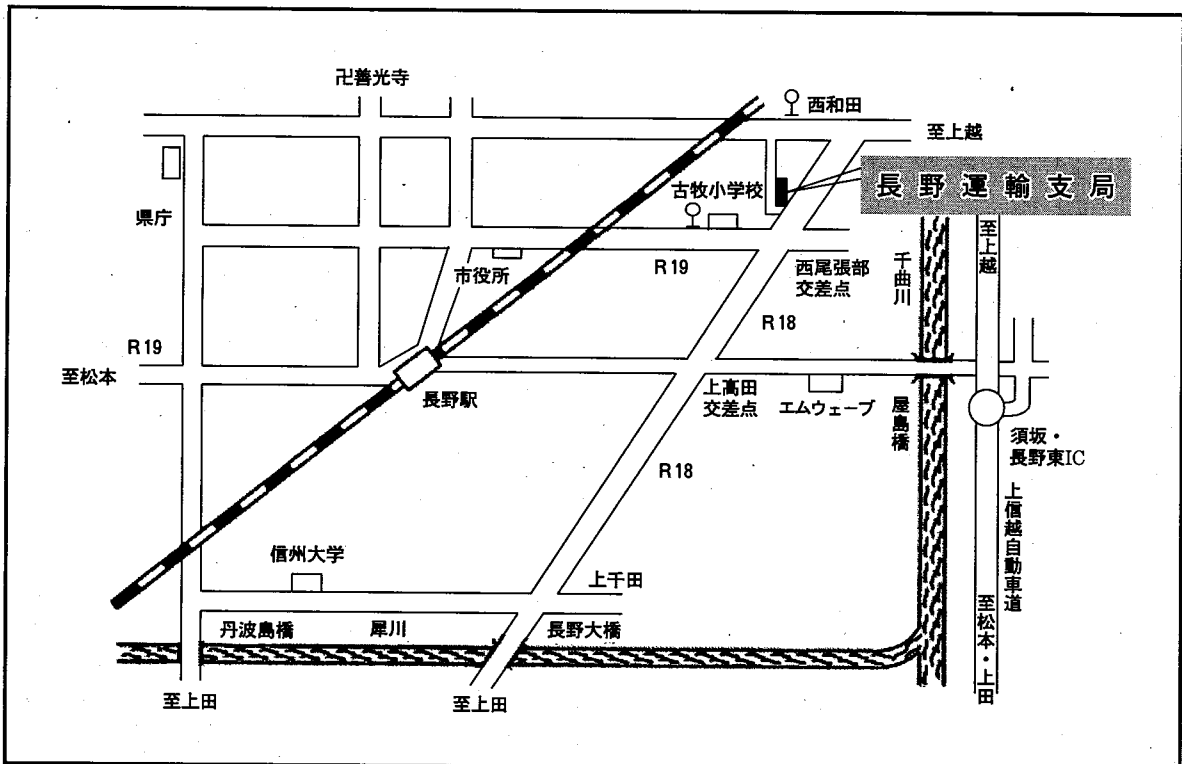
卍善光寺

西和田

至上越

長野運輸支局

古牧小学校

県庁

至上越

市役所

R19

西尾張部
交差点

千曲川

R18

R19

至松本

長野駅

上高田
交差点

エムウェーブ

屋島橋

須坂・
長野東IC

R18

上信越自動車道

信州大学

上千田

至松本・上田

丹波島橋

犀川

長野大橋

至上田

至上田